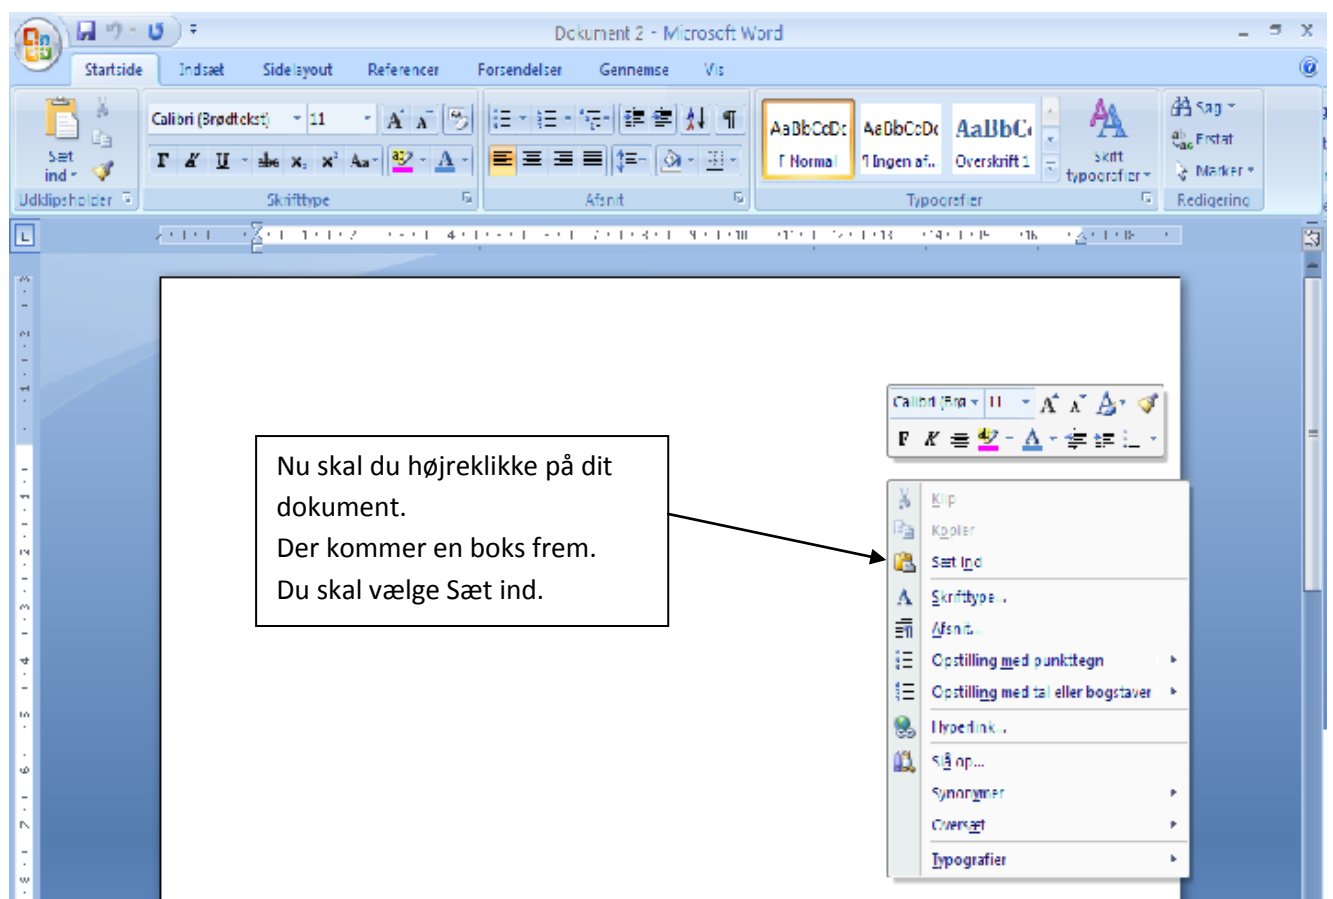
Dokument 2 - Microsoft Word

Startside Indsæt Sidelayout Referencer Forsendelser Gennemse Vis

Sæt ind
Udklipsholder

Calibri (Brødtekst) 11
F K U abe x₂ x² Aa
Skrifttype

Afsnit

AaBbCcDc ¶ Normal
AaBbCcDc ¶ Ingen af...
AaBbC Overskrift 1
Skift typografier
Typografier

Søg
Erstat
Marker
Redigering

Calibri (Brø 11
F K

Nu skal du højreklikke på dit dokument.
Der kommer en boks frem.
Du skal vælge Sæt ind.

Klip
Kopier
Sæt ind
Skrifttype...
Afsnit...
Opstilling med punkttegn
Opstilling med tal eller bogstaver
Hyperlink...
Slå op...
Synonymer
Oversæt
Typografier